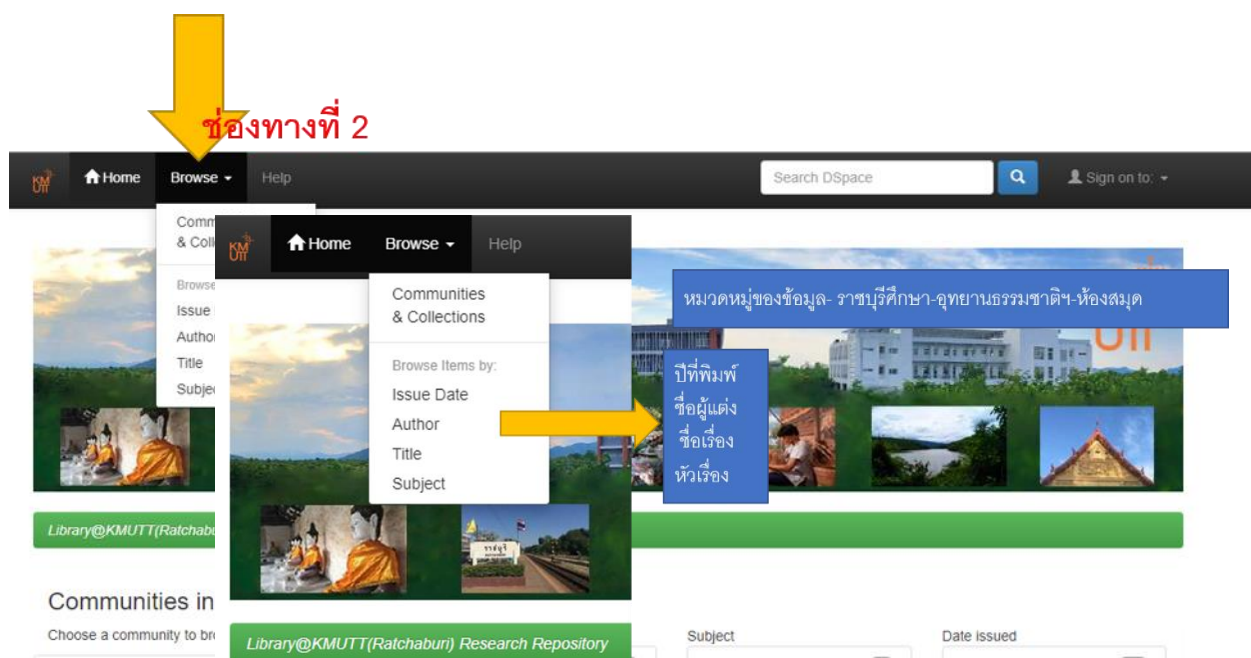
ช่องทางที่ 2

Home Browse Help

Search DSpace

Sign on to:

Comm & Coll

Browse

Issue

Autho

Title

Subje

Home Browse Help

Communities & Collections

Browse Items by:

Issue Date

Author

Title

Subject

หมวดหมู่ของข้อมูล- ราชบุรีศึกษา-อุทยานธรรมชาติฯ-ห้องสมุด

ปีที่พิมพ์
ชื่อผู้แต่ง
ชื่อเรื่อง
หัวเรื่อง

Library@KMUTT(Ratchabu

Library@KMUTT(Ratchaburi) Research Repository

Communities in

Choose a community to br

Subject

Date issued